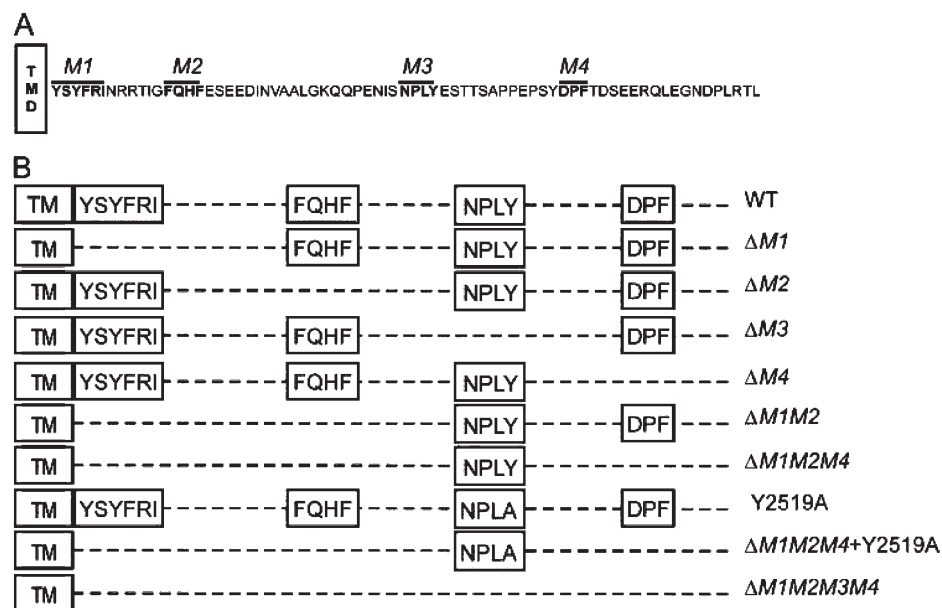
A

TMD

M1 M2 M3 M4

YSYFRINRRTIGFQHFESEEDINVAALGKQQPENISNPLYESTTSAPPEPSYDPFTDSEERQLEGNDPLRTL

B

| | | | | | |
|---|---|---|---|---|---|
| TM | YSYFRI | FQHF | NPLY | DPF | WT |
| TM | | FQHF | NPLY | DPF | ΔM1 |
| TM | YSYFRI | | NPLY | DPF | ΔM2 |
| TM | YSYFRI | FQHF | | DPF | ΔM3 |
| TM | YSYFRI | FQHF | NPLY | | ΔM4 |
| TM | | | NPLY | DPF | ΔM1M2 |
| TM | | | NPLY | | ΔM1M2M4 |
| TM | YSYFRI | FQHF | NPLA | DPF | Y2519A |
| TM | | | NPLA | | ΔM1M2M4+Y2519A |
| TM | | | | | ΔM1M2M3M4 |